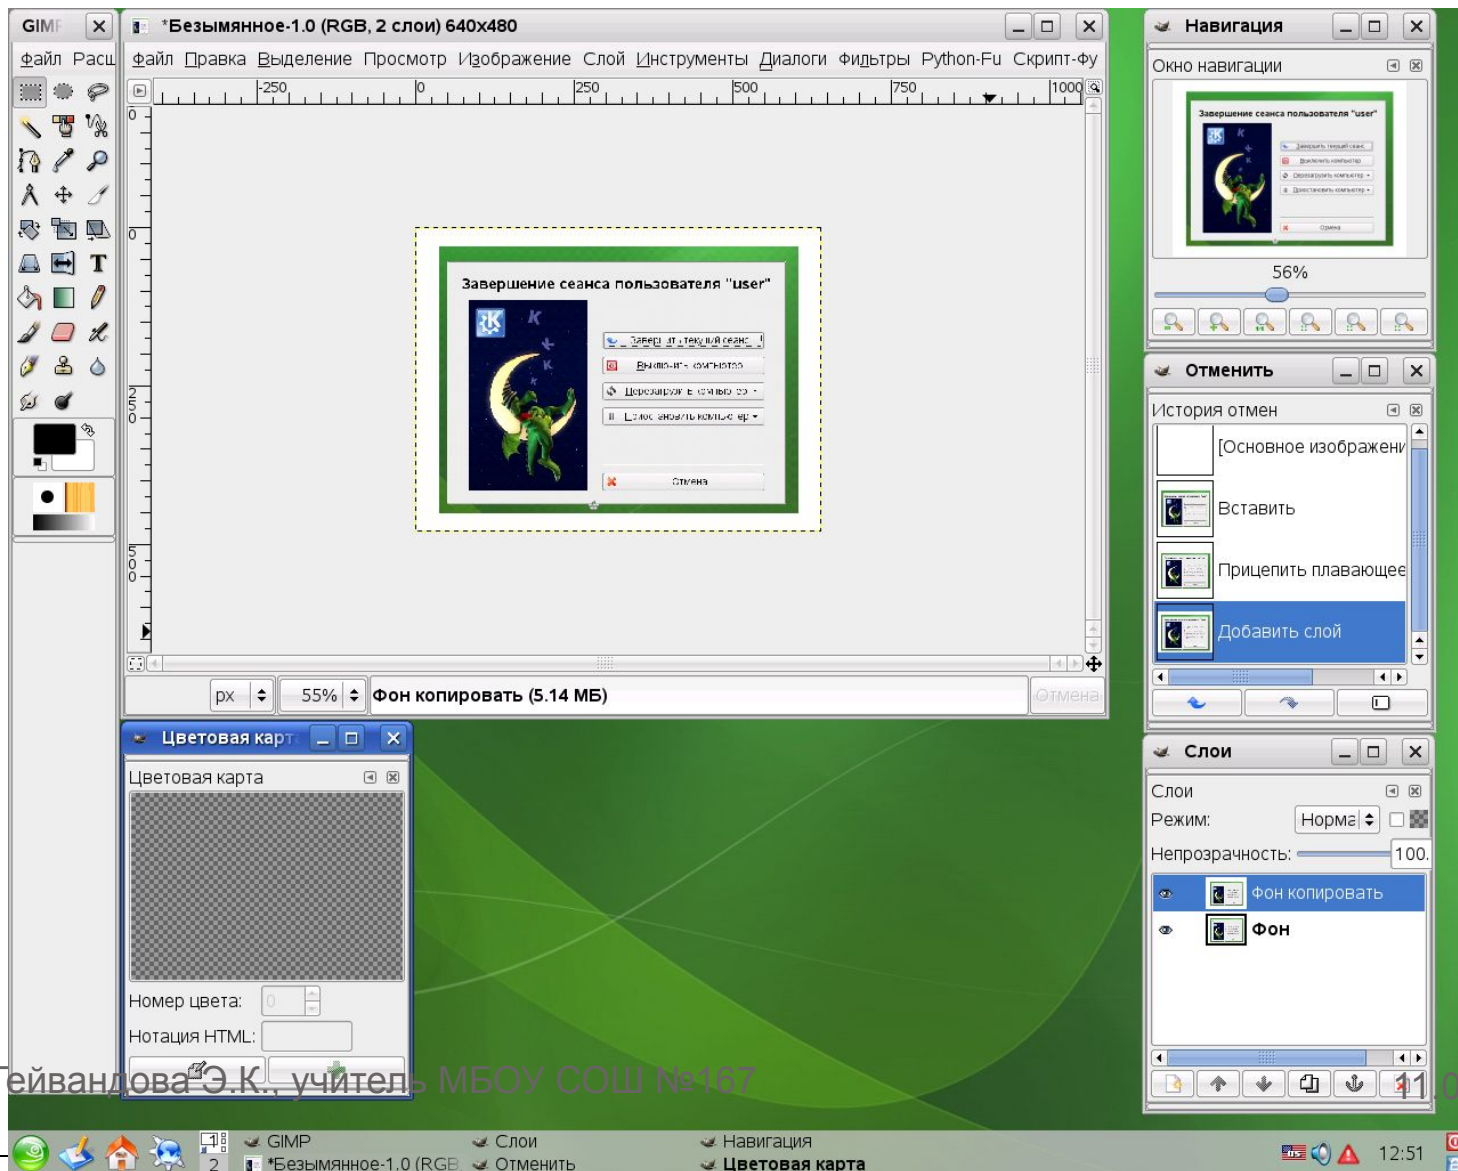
GIMP
Файл Расш

*Безымянное-1.0 (RGB, 2 слоя) 640x480
Файл Правка Выделение Просмотр Изображение Слой Инструменты Диалоги Фильтры Python-Fu Скрипт-Фу
-250 0 250 500 750 1000

Завершение сеанса пользователя "user"
Завершить текущий сеанс
Выключить компьютер
Перезагрузить компьютер
Восстановить компьютер
Отмена

px 55% Фон копировать (5.14 МБ) Отмена

Цветовая карта
Цветовая карта
Номер цвета: 0
Нотация HTML:

Навигация
Окно навигации
56%

Отменить
История отмен
[Основное изображение]
Вставить
Прицепить плавающее
Добавить слой

Слои
Слои
Режим: Норма
Непрозрачность: 100.
Фон копировать
Фон

Гейвандова Э.К., учитель МБОУ СОШ №167

GIMP
*Безымянное-1.0 (RGB
Слои
Отменить
Навигация
Цветовая карта
12:51
2